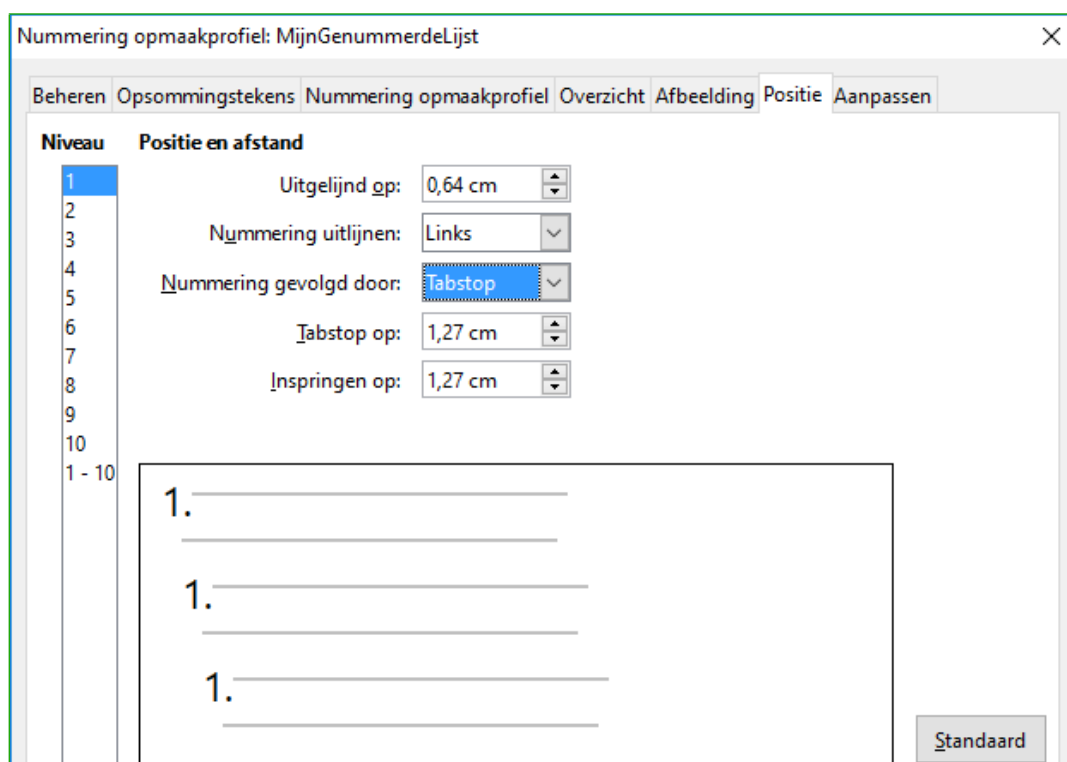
Nummering opmaakprofiel: MijnGenummerdeLijst ×

Beheren | Opsommingstekens | Nummering opmaakprofiel | Overzicht | Afbeelding | Positie | Aanpassen

Niveau
1
2
3
4
5
6
7
8
9
10
1 - 10

Positie en afstand

Uitgelijnd op: 0,64 cm

Nummering uitlijnen: Links

Nummering gevolgd door: Tabstop

Tabstop op: 1,27 cm

Inspringen op: 1,27 cm

1.

1.

1.

Standaard